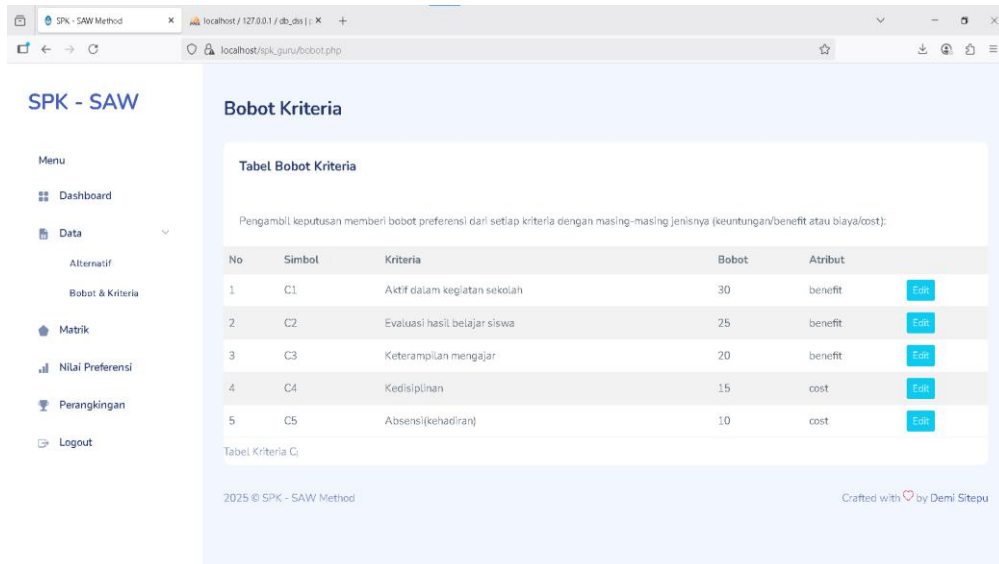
SPK - SAW Method ×
localhost / 127.0.0.1 / db_dss | ×
+

localhost/spk_guru/bobot.php

SPK - SAW

Menu

Dashboard

Data

Alternatif

Bobot & Kriteria

Matrik

Nilai Preferensi

Perangkingan

Logout

Bobot Kriteria

Tabel Bobot Kriteria

Pengambil keputusan memberi bobot preferensi dari setiap kriteria dengan masing-masing jenisnya (keuntungan/benefit atau biaya/cost):

| No | Simbol | Kriteria | Bobot | Atribut | |
|---|---|---|---|---|---|
| 1 | C1 | Aktif dalam kegiatan sekolah | 30 | benefit | Edit |
| 2 | C2 | Evaluasi hasil belajar siswa | 25 | benefit | Edit |
| 3 | C3 | Keterampilan mengajar | 20 | benefit | Edit |
| 4 | C4 | Kedisiplinan | 15 | cost | Edit |
| 5 | C5 | Absensi(kehadiran) | 10 | cost | Edit |

Tabel Kriteria Cj

2025 © SPK - SAW Method

Crafted with ♡ by Demi Sitepu